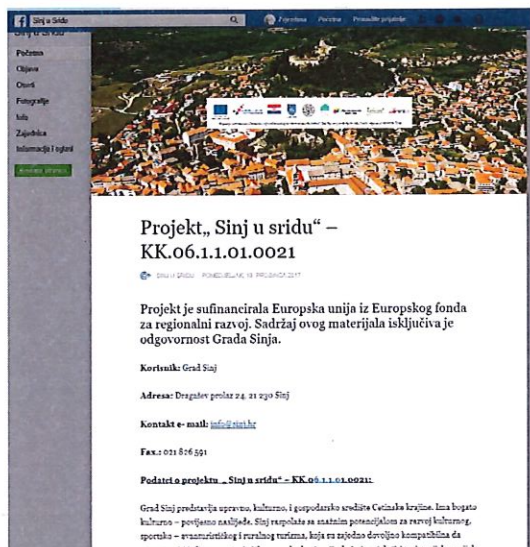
Sinj u Sridu

Fojnička Početna Pronađite prijatelje

Sinj u Sridu

Početna
Objave
Osvrti
Fotografije
Info
Zajednica
Informacije i oglasi

Projekt„ Sinj u sridu" – KK.06.1.1.01.0021

SINJ U SRIDU · PONEDJELJAK, 18. PROSINCA 2017.

Projekt je sufinancirala Europska unija iz Europskog fonda za regionalni razvoj. Sadržaj ovog materijala isključiva je odgovornost Grada Sinja.

Korisnik: Grad Sinj

Adresa: Dragašev prolaz 24, 21 230 Sinj

Kontakt e- mail: info@sinj.hr

Fax.: 021 826 591

Podatci o projektu „ Sinj u sridu" – KK.06.1.1.01.0021:

Grad Sinj predstavlja upravno, kulturno, i gospodarsko središte Cetinske krajine. Ima bogato kulturno – povijesno nasljeđe. Sinj raspolaže sa snažnim potencijalom za razvoj kulturnog, sportsko – avanturističkog i ruralnog turizma, koja su zajedno dovoljno kompatibilna da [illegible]